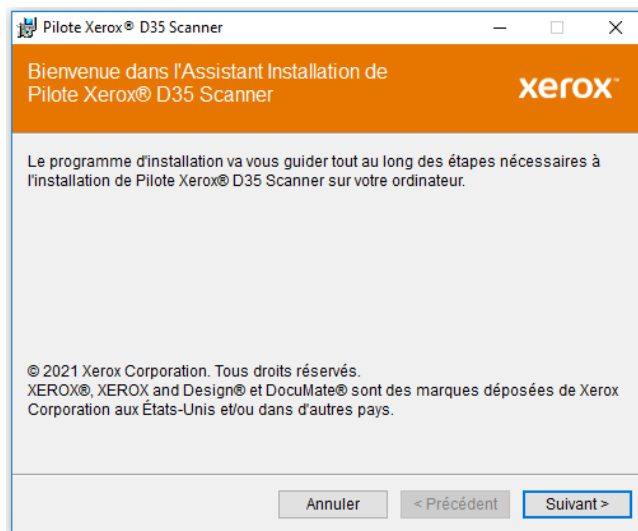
Pilote Xerox® D35 Scanner

Bienvenue dans l'Assistant Installation de Pilote Xerox® D35 Scanner

xerox

Le programme d'installation va vous guider tout au long des étapes nécessaires à l'installation de Pilote Xerox® D35 Scanner sur votre ordinateur.

© 2021 Xerox Corporation. Tous droits réservés.
XEROX®, XEROX and Design® et DocuMate® sont des marques déposées de Xerox Corporation aux États-Unis et/ou dans d'autres pays.

Annuler | < Précédent | Suivant >